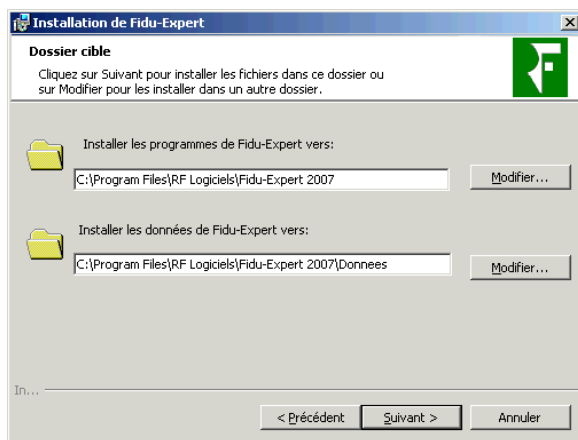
Installation de Fidu-Expert

Dossier cible

Cliquez sur Suivant pour installer les fichiers dans ce dossier ou sur Modifier pour les installer dans un autre dossier.

Installer les programmes de Fidu-Expert vers:

C:\Program Files\RF Logiciels\Fidu-Expert 2007

Modifier...

Installer les données de Fidu-Expert vers:

C:\Program Files\RF Logiciels\Fidu-Expert 2007\Donnees

Modifier...

In...

< Précédent

Suivant >

Annuler